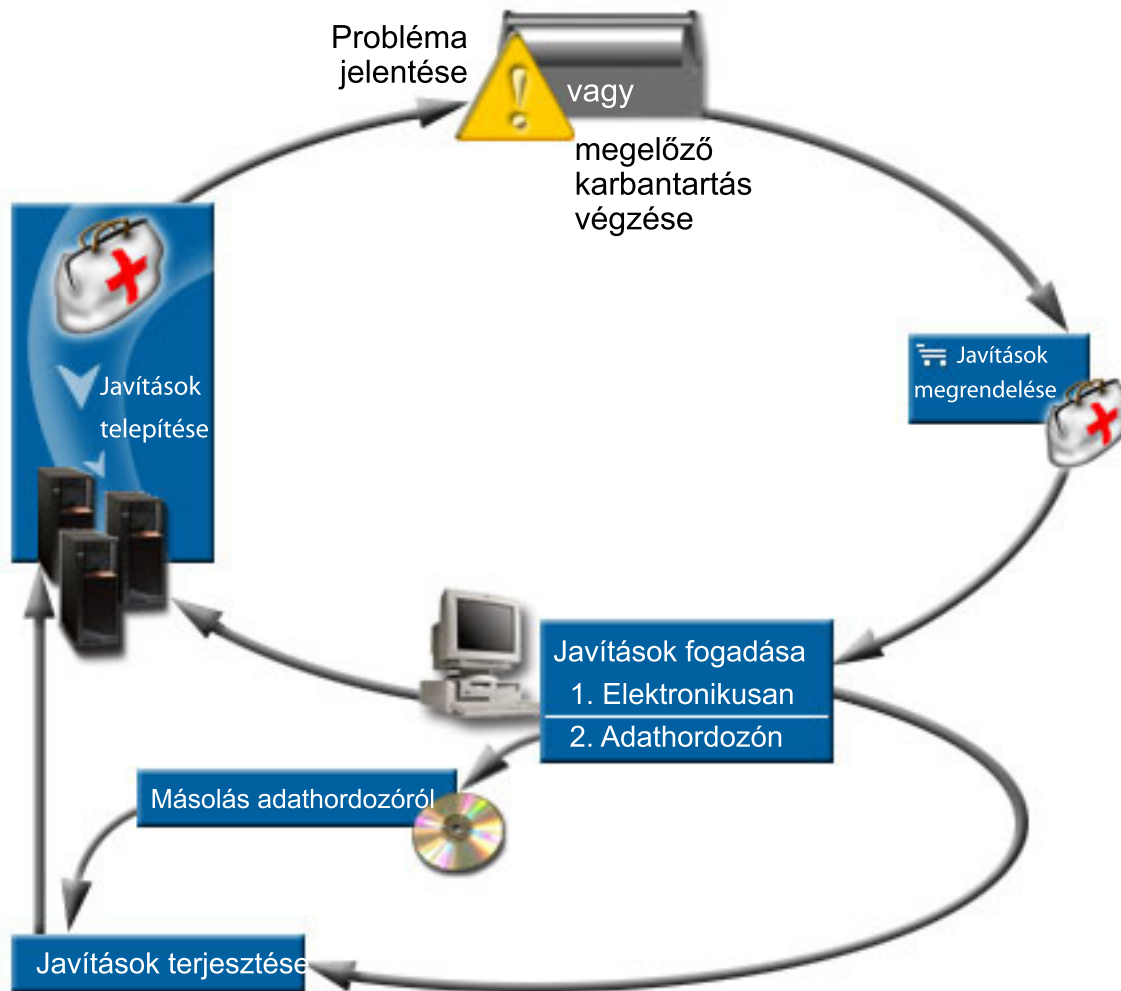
Probléma jelentése

vagy

megelőző karbantartás végzése

Javítások megrendelése

Javítások fogadása
1. Elektronikusan
2. Adathordozón

Javítások telepítése

Másolás adathordozóról

Javítások terjesztése